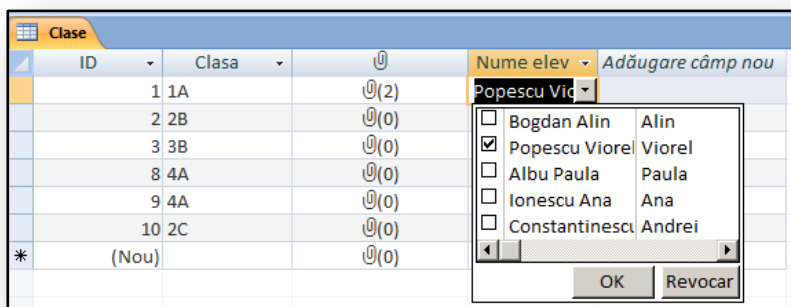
Clase

| ID | Clasa | 📎 | Nume elev | Adăugare câmp nou |
|---|---|---|---|---|
| 1 | 1A | 📎(2) | Popescu Vio | |
| 2 | 2B | 📎(0) | | |
| 3 | 3B | 📎(0) | | |
| 8 | 4A | 📎(0) | | |
| 9 | 4A | 📎(0) | | |
| 10 | 2C | 📎(0) | | |
| * (Nou) | | 📎(0) | | |

| | | |
|---|---|---|
| ☐ | Bogdan Alin | Alin |
| ☑ | Popescu Viorel | Viorel |
| ☐ | Albu Paula | Paula |
| ☐ | Ionescu Ana | Ana |
| ☐ | Constantinescu | Andrei |

OK Revocar